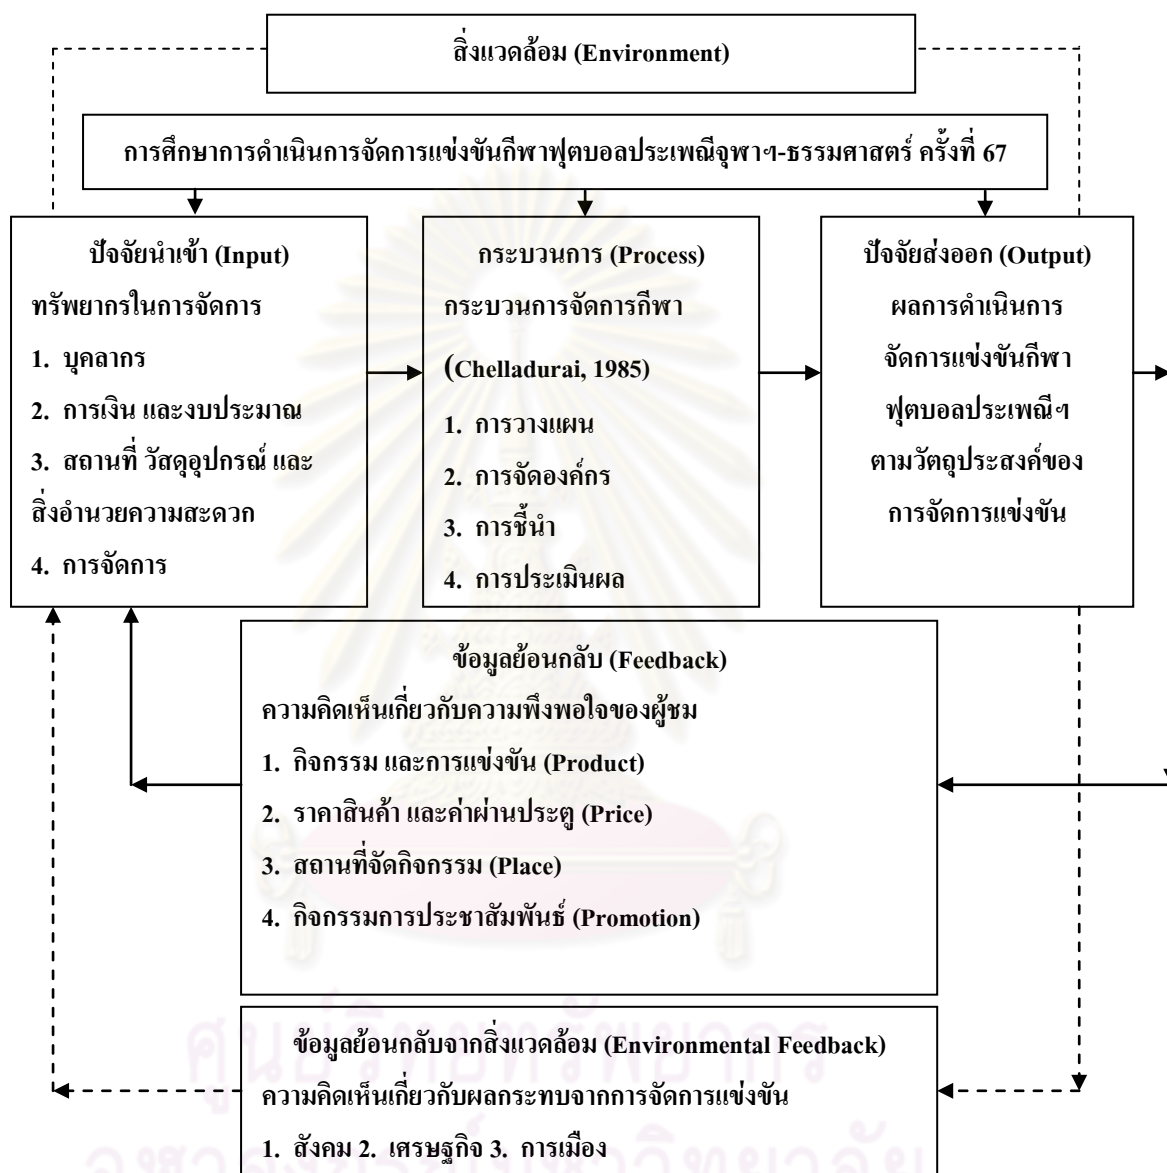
สิ่งแวดล้อม (Environment)

การศึกษาการดำเนินการจัดการแข่งขันกีฬาฟุตบอลประเพณีจุฬาฯ-ธรรมศาสตร์ ครั้งที่ 67

ปัจจัยนำเข้า (Input)
ทรัพยากรในการจัดการ
1. บุคลากร
2. การเงิน และงบประมาณ
3. สถานที่ วัสดุอุปกรณ์ และสิ่งอำนวยความสะดวก
4. การจัดการ

กระบวนการ (Process)
กระบวนการจัดการกีฬา
(Chelladurai, 1985)
1. การวางแผน
2. การจัดองค์กร
3. การชี้นำ
4. การประเมินผล

ปัจจัยส่งออก (Output)
ผลการดำเนินการ
จัดการแข่งขันกีฬา
ฟุตบอลประเพณีฯ
ตามวัตถุประสงค์ของ
การจัดการแข่งขัน

ข้อมูลย้อนกลับ (Feedback)
ความคิดเห็นเกี่ยวกับความพึงพอใจของผู้ชม
1. กิจกรรม และการแข่งขัน (Product)
2. ราคาสินค้า และค่าผ่านประตู (Price)
3. สถานที่จัดกิจกรรม (Place)
4. กิจกรรมการประชาสัมพันธ์ (Promotion)

ข้อมูลย้อนกลับจากสิ่งแวดล้อม (Environmental Feedback)
ความคิดเห็นเกี่ยวกับผลกระทบจากการจัดการแข่งขัน
1. สังคม 2. เศรษฐกิจ 3. การเมือง